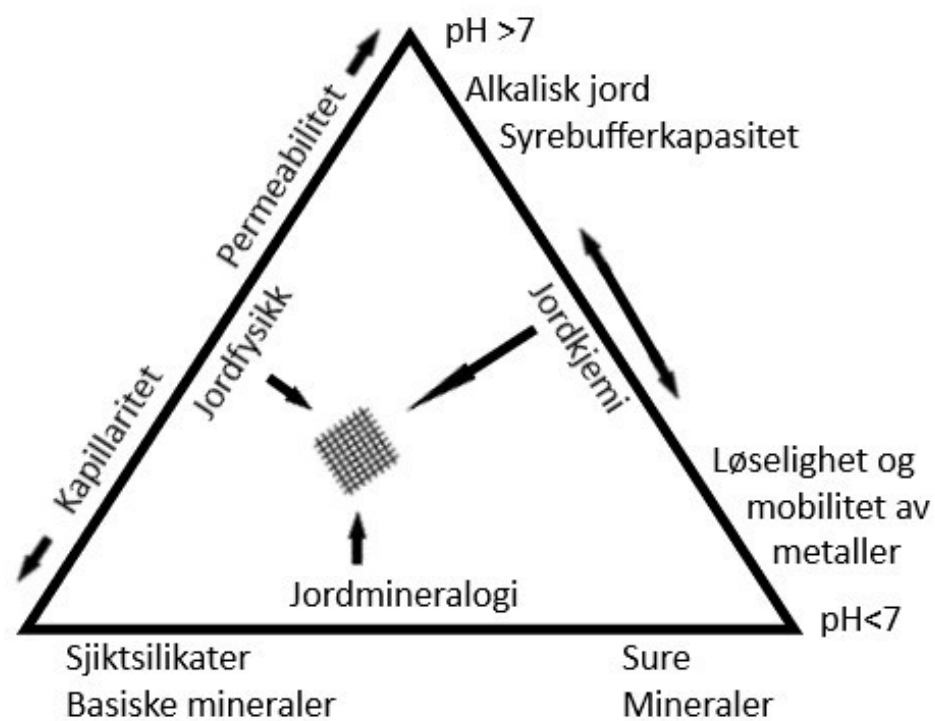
pH >7

Alkalisk jord
Syrebufferkapasitet

Permeabilitet

Kapillaritet

Jordfysikk

Jordkjemi

Løselighet og mobilitet av metaller

Jordmineralogi

pH<7

Sjiktsilikater
Basiske mineraler

Sure
Mineraler